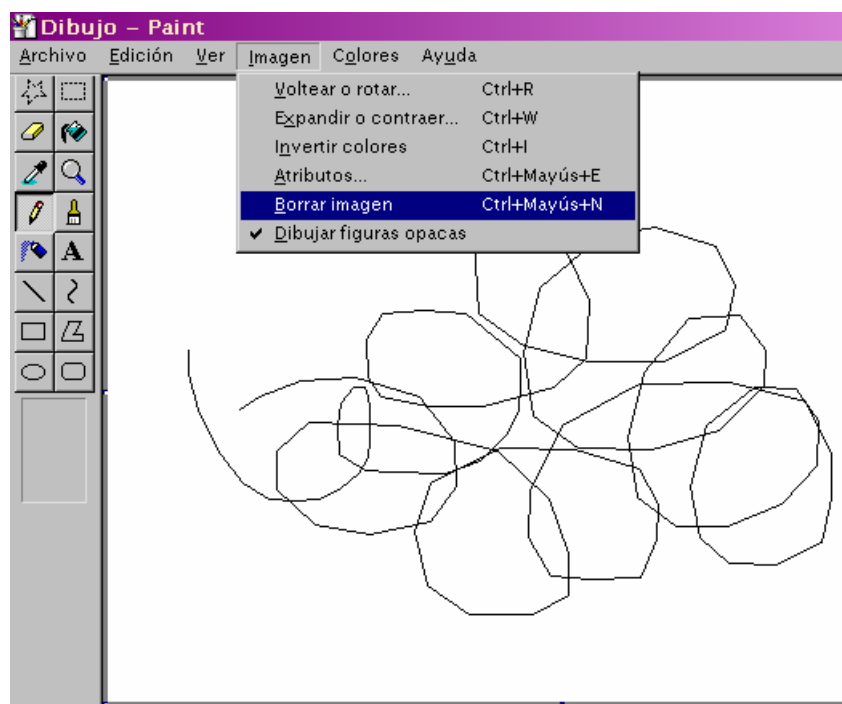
Dibujo - Paint

Archivo Edición Ver Imagen Colores Ayuda

Voltear o rotar... Ctrl+R
Expandir o contraer... Ctrl+W
Invertir colores Ctrl+I
Atributos... Ctrl+Mayús+E
Borrar imagen Ctrl+Mayús+N
✔ Dibujar figuras opacas

A